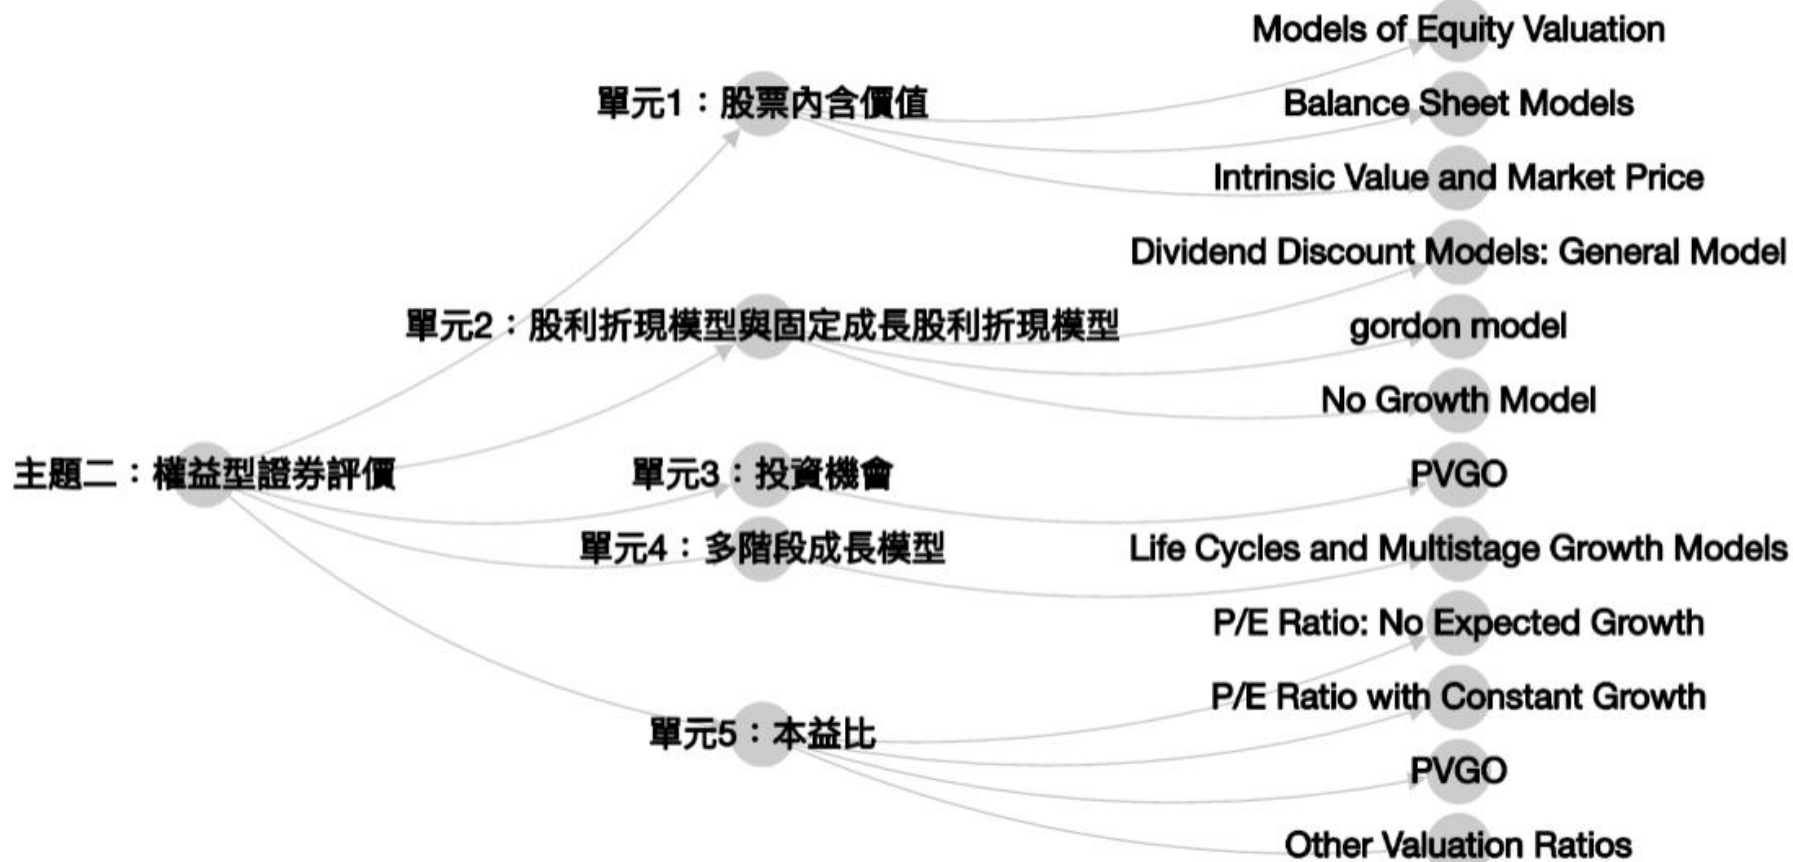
主題二：權益型證券評價

單元1：股票內含價值

Models of Equity Valuation

Balance Sheet Models

Intrinsic Value and Market Price

單元2：股利折現模型與固定成長股利折現模型

Dividend Discount Models: General Model

gordon model

No Growth Model

單元3：投資機會

PVGO

單元4：多階段成長模型

Life Cycles and Multistage Growth Models

單元5：本益比

P/E Ratio: No Expected Growth

P/E Ratio with Constant Growth

PVGO

Other Valuation Ratios